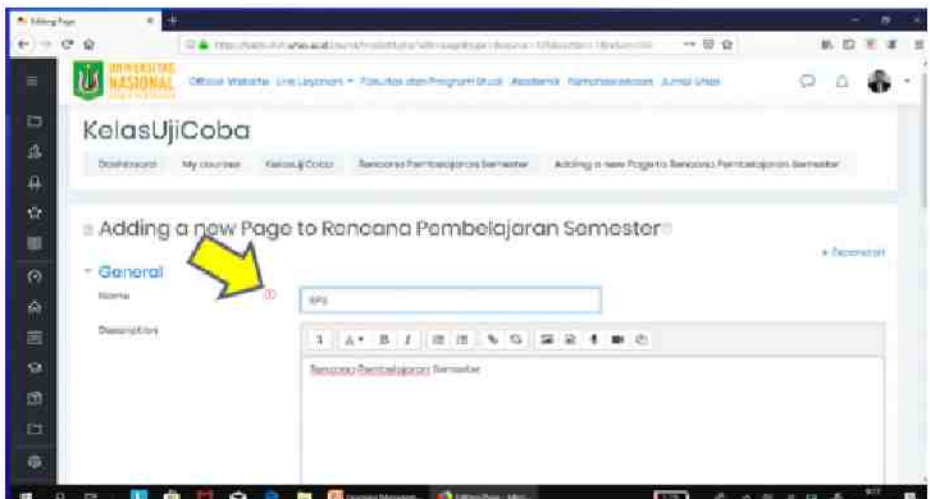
Editing Page

UNIVERSITAS NASIONAL

Official Website   Unit Layanan   Fakultas dan Program Studi   Akademik   Kemahasiswaan   Jurnal Unas

KelasUjiCoba

Dashboard   My courses   KelasUjiCoba   Rencana Pembelajaran Semester   Adding a new Page to Rencana Pembelajaran Semester

Adding a new Page to Rencana Pembelajaran Semester

» Expand all

General

Name

RPS

Description

Rencana Pembelajaran Semester